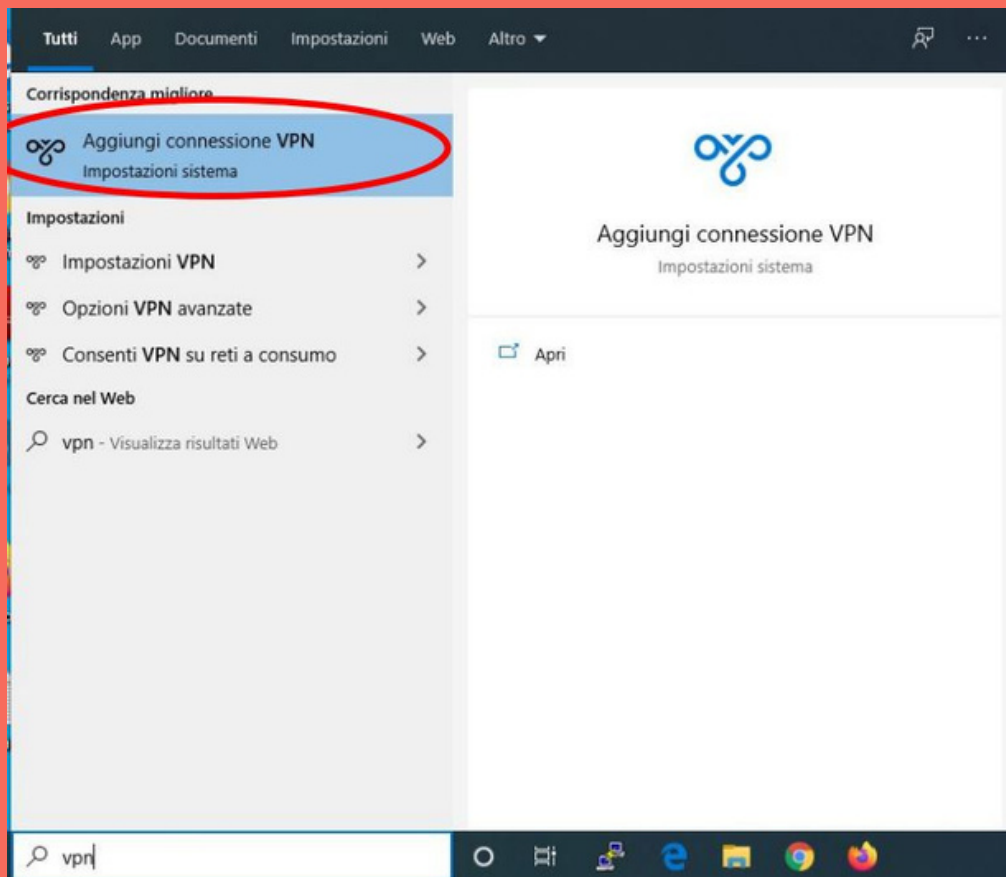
Tutti App Documenti Impostazioni Web Altro ▾ ···

Corrispondenza migliore

Aggiungi connessione VPN
Impostazioni sistema

Impostazioni

Impostazioni VPN >

Opzioni VPN avanzate >

Consenti VPN su reti a consumo >

Cerca nel Web

vpn - Visualizza risultati Web >

Aggiungi connessione VPN
Impostazioni sistema

Apri

vpn